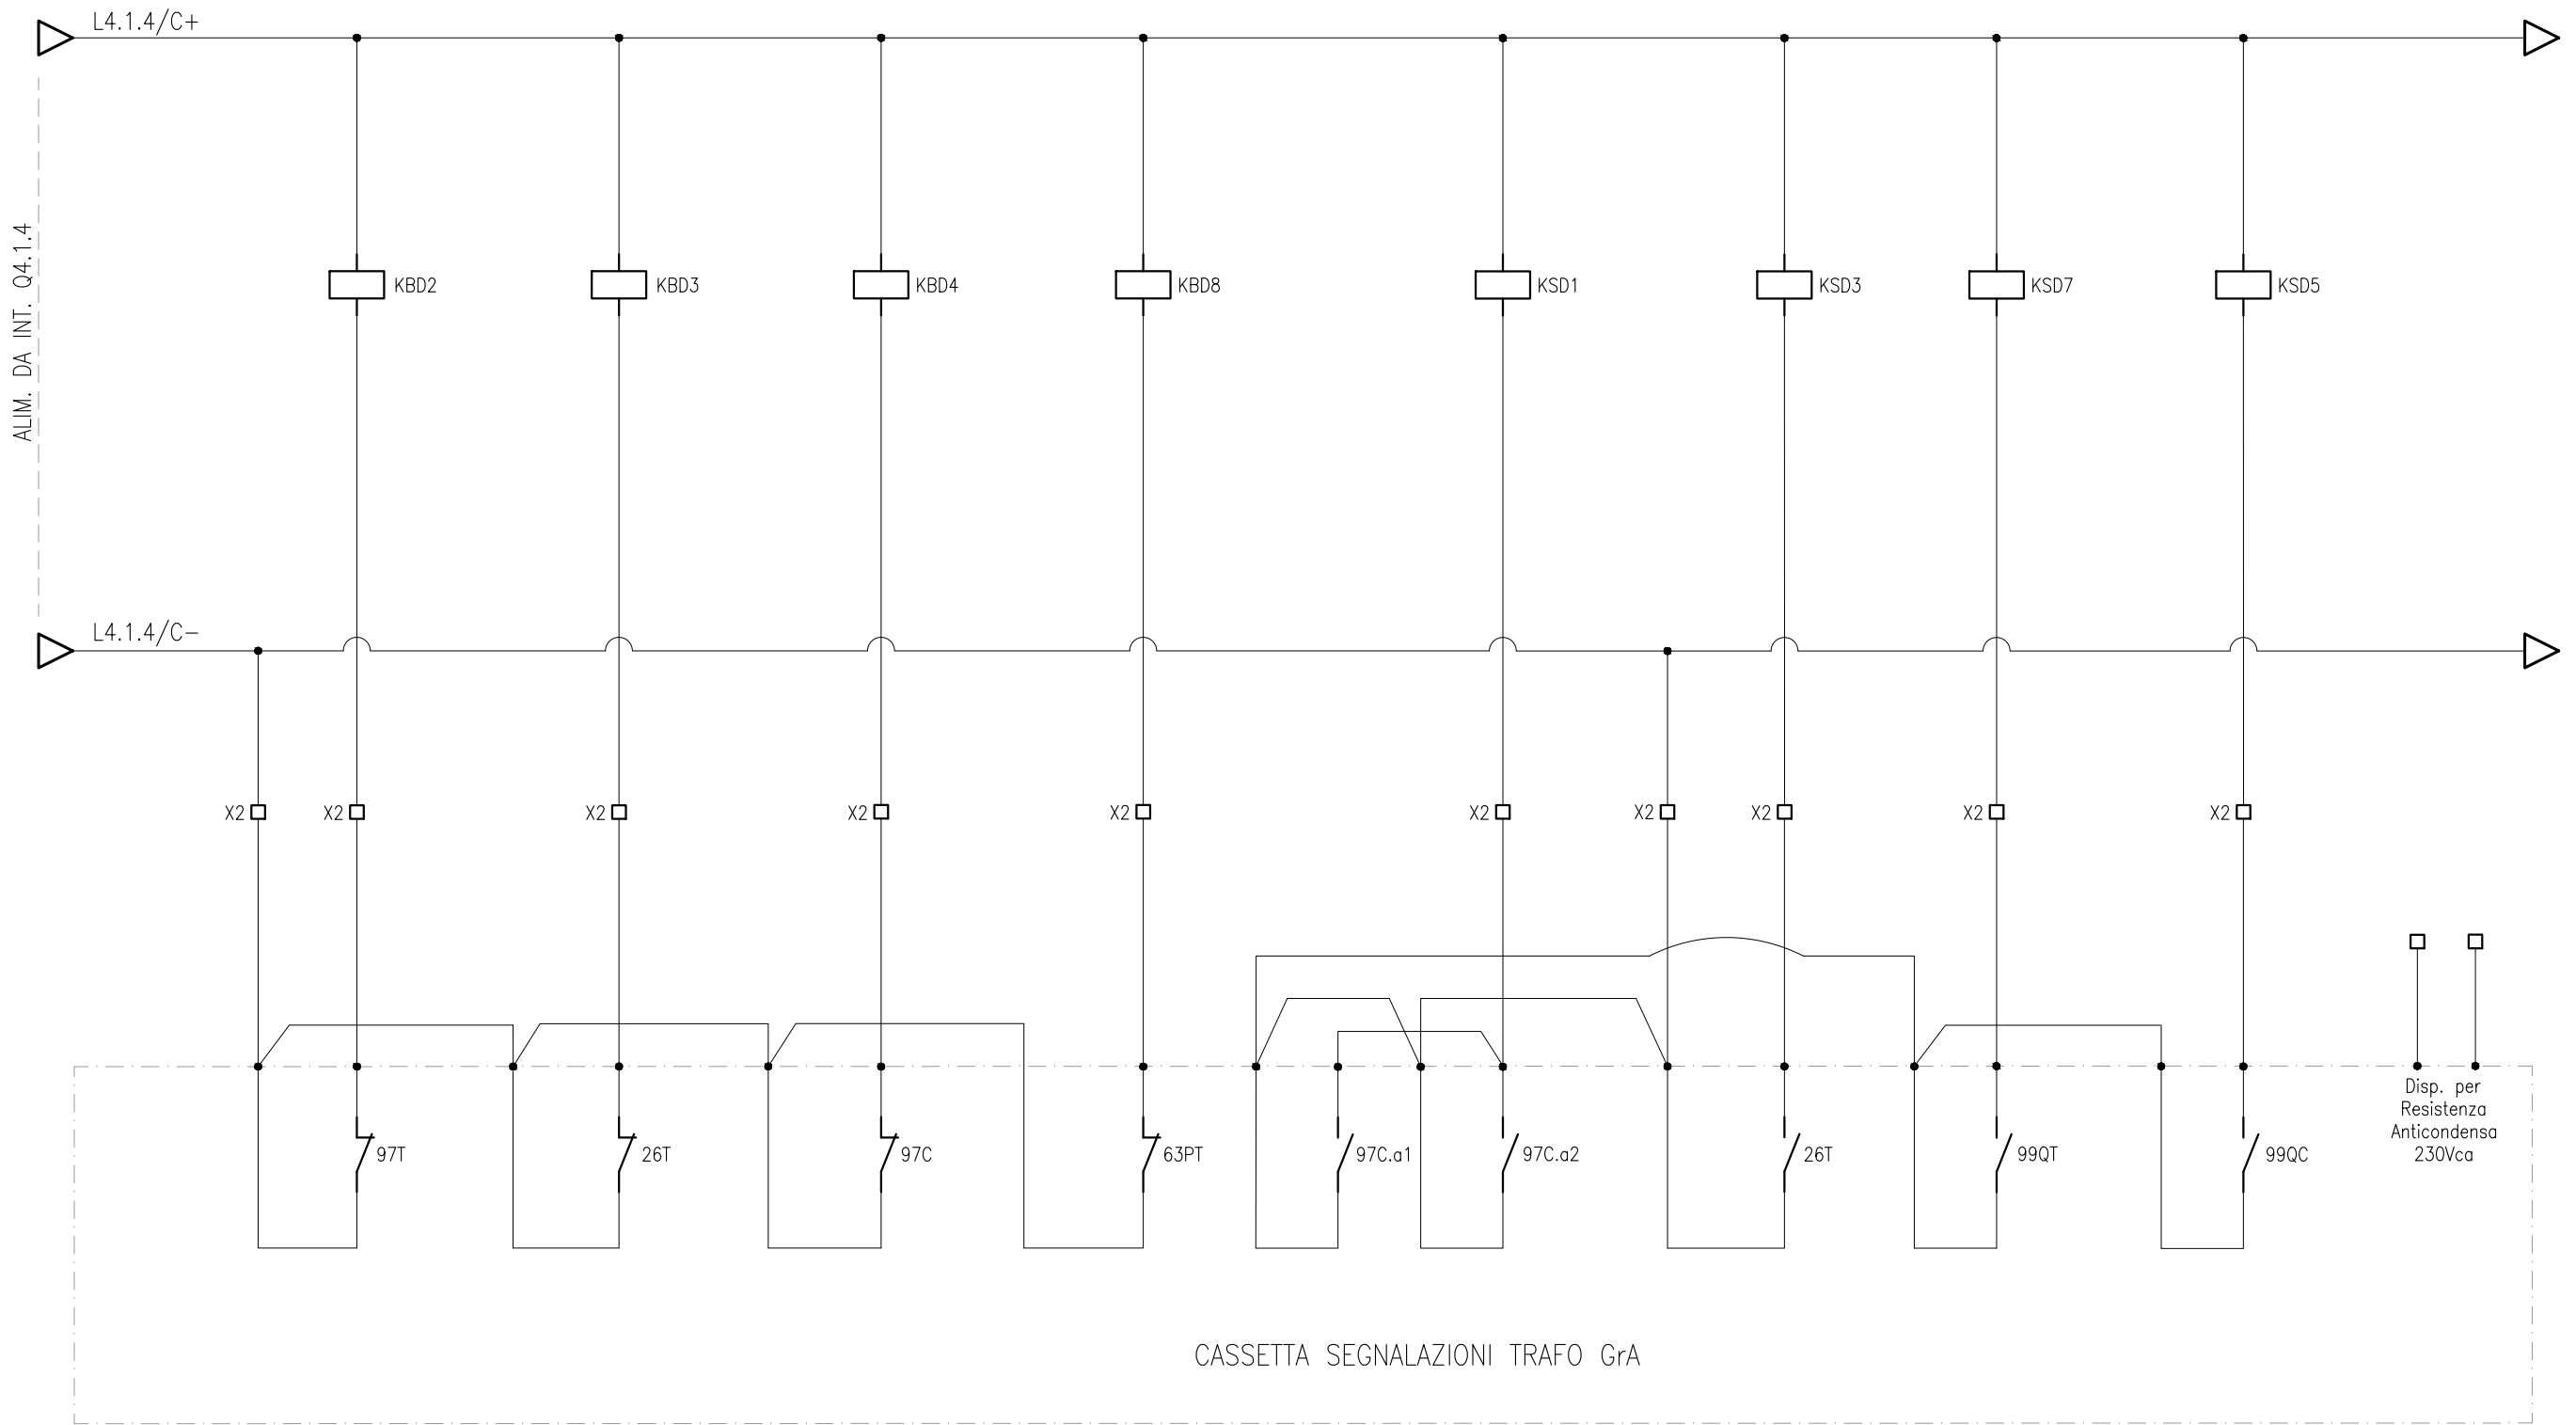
L4.1.4/C+

ALIM. DA INT. Q4.1.4

KBD2 KBD3 KBD4 KBD8 KSD1 KSD3 KSD7 KSD5

L4.1.4/C−

X2 X2 X2 X2 X2 X2 X2 X2 X2 X2

97T 26T 97C 63PT 97C.a1 97C.a2 26T 99QT 99QC

Disp. per Resistenza Anticondensa 230Vca

CASSETTA SEGNALAZIONI TRAFO GrA